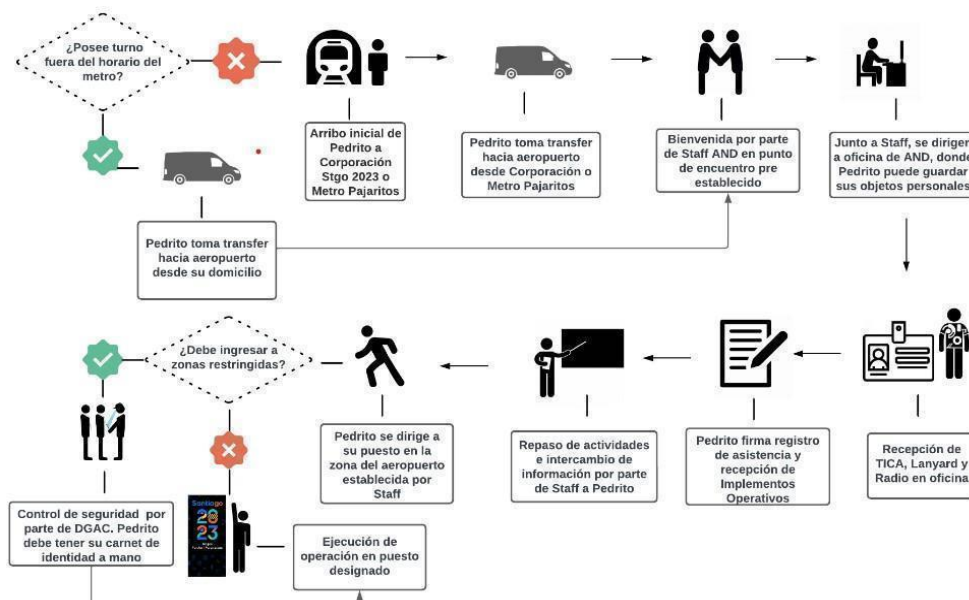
¿Posee turno fuera del horario del metro?

Arribo inicial de Pedrito a Corporación Stgo 2023 o Metro Pajaritos

Pedrito toma transfer hacia aeropuerto desde Corporación o Metro Pajaritos

Bienvenida por parte de Staff AND en punto de encuentro pre establecido

Junto a Staff, se dirigen a oficina de AND, donde Pedrito puede guardar sus objetos personales

Pedrito toma transfer hacia aeropuerto desde su domicilio

¿Debe ingresar a zonas restringidas?

Pedrito se dirige a su puesto en la zona del aeropuerto establecida por Staff

Repaso de actividades e intercambio de información por parte de Staff a Pedrito

Pedrito firma registro de asistencia y recepción de Implementos Operativos

Recepción de TICA, Lanyard y Radio en oficina

Control de seguridad por parte de DGAC. Pedrito debe tener su carnet de identidad a mano

Santiago 2023

Ejecución de operación en puesto designado